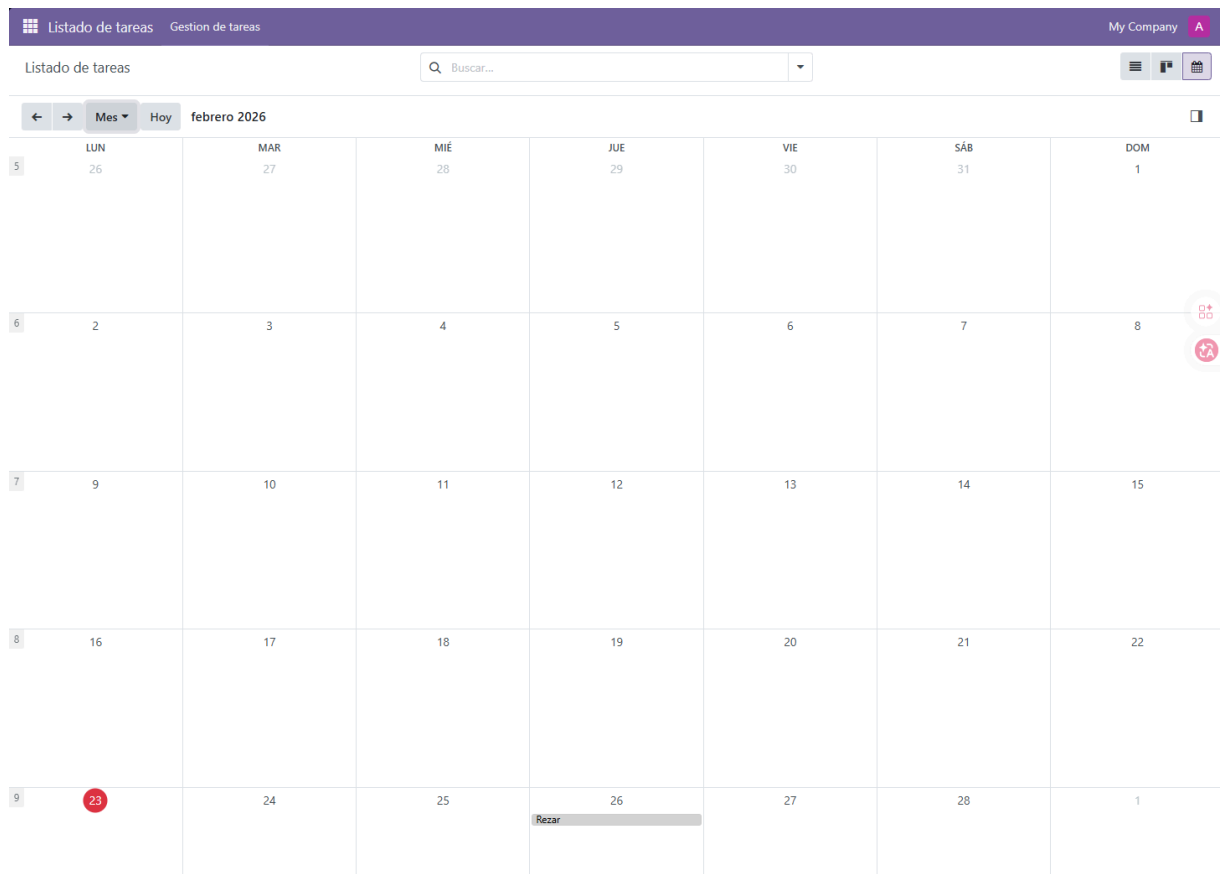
Listado de tareas Gestion de tareas My Company A

Listado de tareas

Buscar...

← → Mes Hoy febrero 2026

| | LUN | MAR | MIÉ | JUE | VIE | SÁB | DOM |
|---|---|---|---|---|---|---|---|
| 5 | 26 | 27 | 28 | 29 | 30 | 31 | 1 |
| 6 | 2 | 3 | 4 | 5 | 6 | 7 | 8 |
| 7 | 9 | 10 | 11 | 12 | 13 | 14 | 15 |
| 8 | 16 | 17 | 18 | 19 | 20 | 21 | 22 |
| 9 | 23 | 24 | 25 | 26 Rezar | 27 | 28 | 1 |